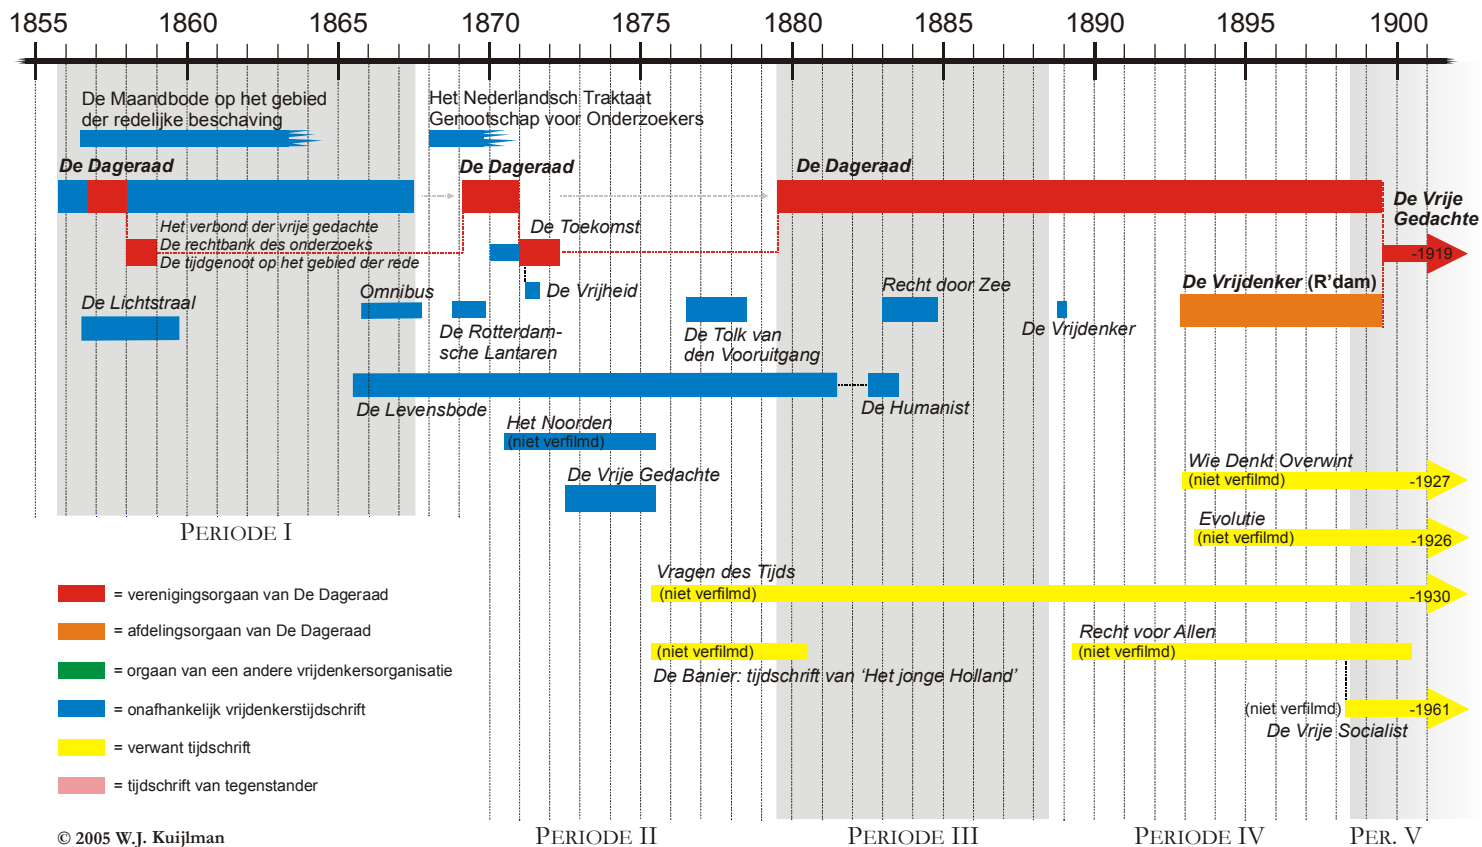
1855 1860 1865 1870 1875 1880 1885 1890 1895 1900

De Maandbode op het gebied der redelijke beschaving

Het Nederlandsch Traktaat Genootschap voor Onderzoekers

De Dageraad

De Dageraad

De Dageraad

De Vrije Gedachte

Het verbond der vrije gedachte
De rechtbank des onderzoeks
De tijdgenoot op het gebied der rede

De Toekomst

-1919

De Lichtstraal

Omnibus

De Vrijheid

Recht door Zee

De Vrijdenker (R'dam)

De Rotterdamsche Lantaren

De Tolk van den Vooruitgang

De Vrijdenker

De Levensbode

De Humanist

Het Noorden (niet verfilmd)

De Vrije Gedachte

Wie Denkt Overwint (niet verfilmd) -1927

PERIODE I

Evolutie (niet verfilmd) -1926

Vragen des Tijds (niet verfilmd) -1930

= verenigingsorgaan van De Dageraad

= afdelingsorgaan van De Dageraad

= orgaan van een andere vrijdenkersorganisatie

= onafhankelijk vrijdenkerstijdschrift

= verwant tijdschrift

= tijdschrift van tegenstander

(niet verfilmd)
De Banier: tijdschrift van 'Het jonge Holland'

Recht voor Allen (niet verfilmd)

(niet verfilmd) -1961
De Vrije Socialist

© 2005 W.J. Kuijlman

PERIODE II PERIODE III PERIODE IV PER. V